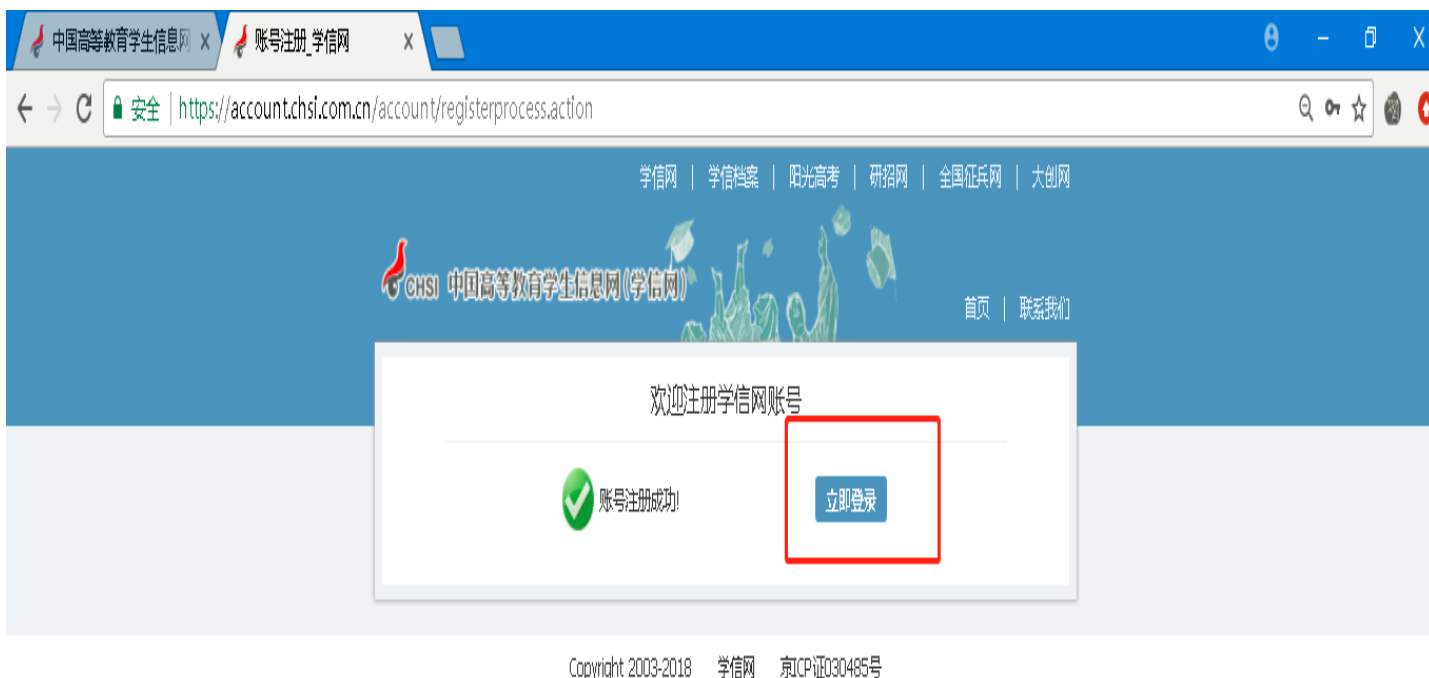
中国高等教育学生信息网 X
账号注册_学信网 X

安全 | https://account.chsi.com.cn/account/registerprocess.action

学信网 | 学信档案 | 阳光高考 | 研招网 | 全国征兵网 | 大创网

CHSI 中国高等教育学生信息网(学信网)

首页 | 联系我们

欢迎注册学信网账号

账号注册成功!

立即登录

Copyright 2003-2018 学信网 京ICP证030485号